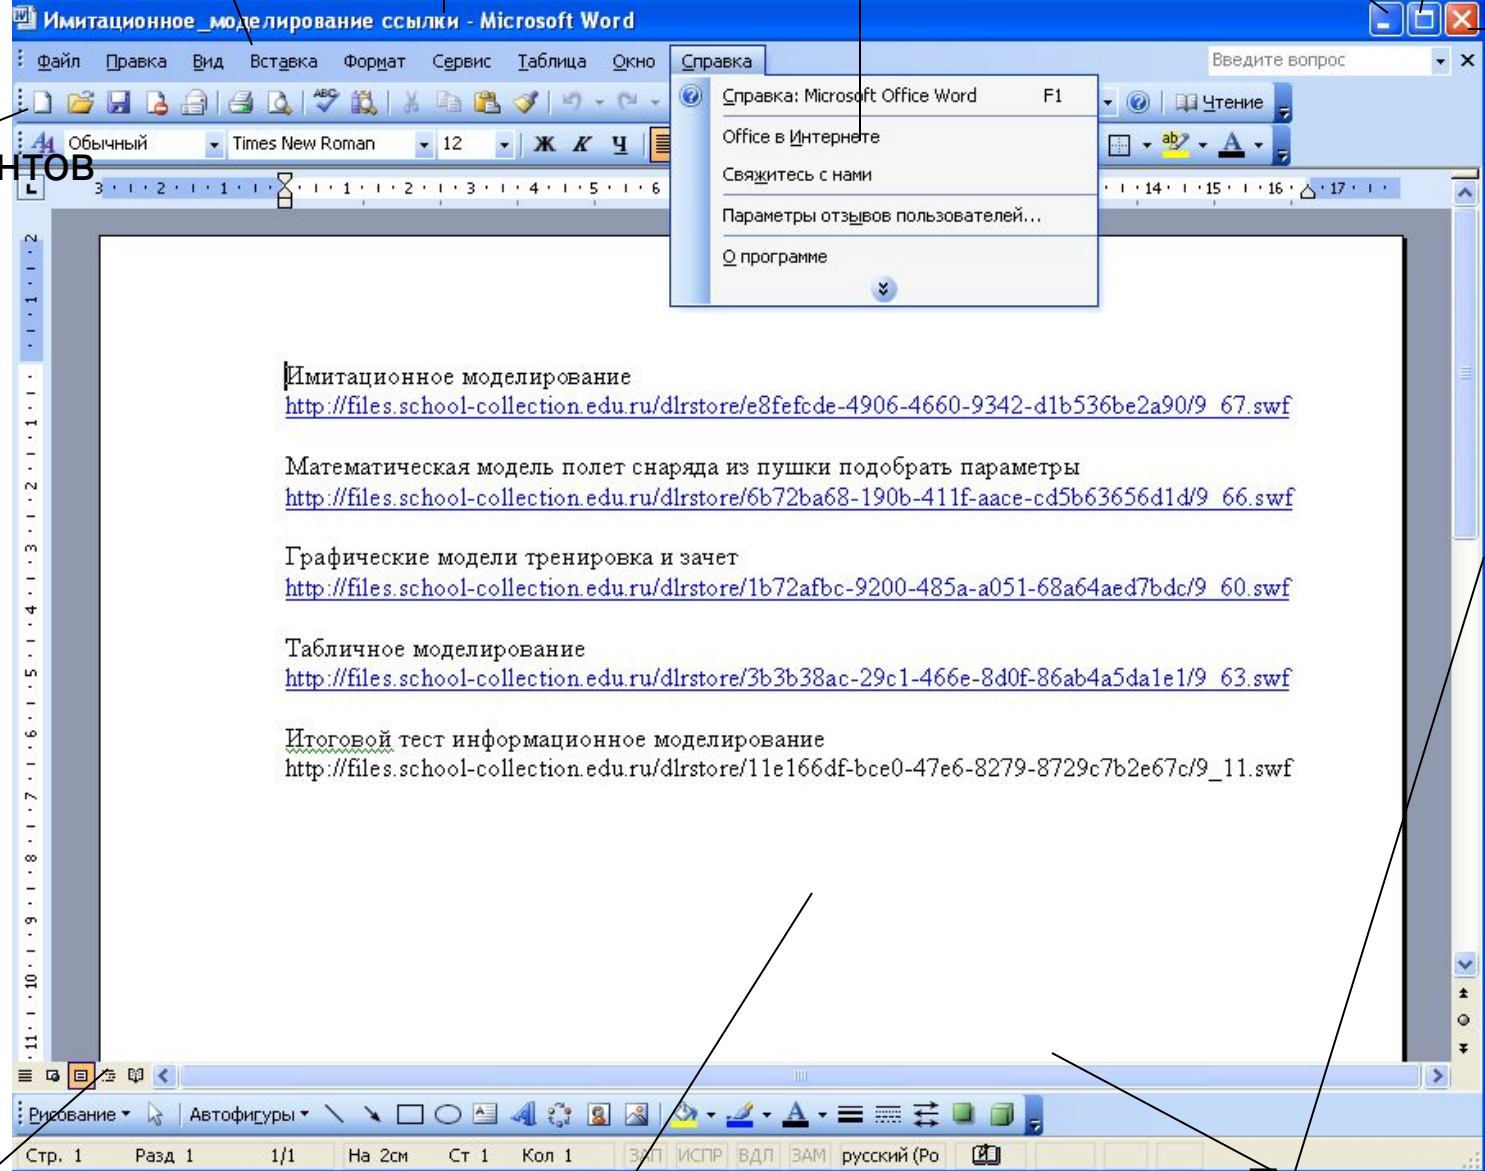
Имитационное_моделирование ссылки - Microsoft Word

Файл Правка Вид Вставка Формат Сервис Таблица Окно Справка

Введите вопрос

Чтение

нтов

Обычный Times New Roman 12 Ж К Ч

Справка: Microsoft Office Word F1
Office в Интернете
Свяжитесь с нами
Параметры отзывов пользователей...
О программе

Имитационное моделирование
http://files.school-collection.edu.ru/dlrstore/e8fefcde-4906-4660-9342-d1b536be2a90/9_67.swf

Математическая модель полет снаряда из пушки подобрать параметры
http://files.school-collection.edu.ru/dlrstore/6b72ba68-190b-411f-aace-cd5b63656d1d/9_66.swf

Графические модели тренировка и зачет
http://files.school-collection.edu.ru/dlrstore/1b72afbc-9200-485a-a051-68a64aed7bdc/9_60.swf

Табличное моделирование
http://files.school-collection.edu.ru/dlrstore/3b3b38ac-29c1-466e-8d0f-86ab4a5da1e1/9_63.swf

Итоговой тест информационное моделирование
http://files.school-collection.edu.ru/dlrstore/11e166df-bce0-47e6-8279-8729c7b2e67c/9_11.swf

Рисование Автофигуры

Стр. 1 Разд 1 1/1 На 2см Ст 1 Кол 1 ЗАП ИСПР ВДЛ ЗАМ русский (Ро